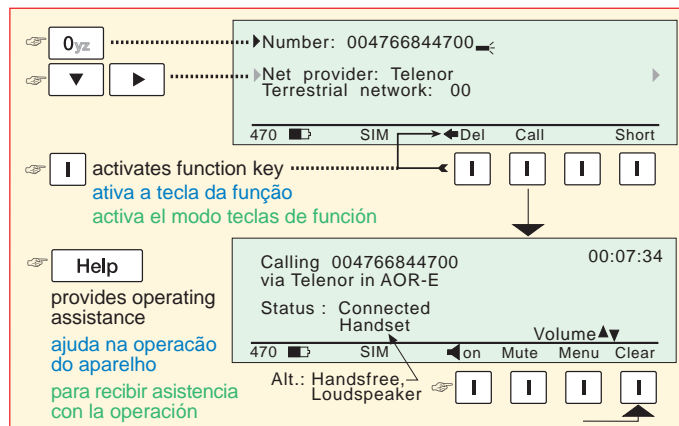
0yz

▼ ▶

Number: 004766844700

Net provider: Telenor
Terrestrial network: 00

470 SIM Del Call Short

I activates function key
ativa a tecla da função
activa el modo teclas de función

I I I I

Help
provides operating assistance
ajuda na operação do aparelho
para recibir asistencia con la operación

Calling 004766844700 00:07:34
via Telenor in AOR-E

Status : Connected
Handset

Volume▲▼

470 SIM on Mute Menu Clear

Alt.: Handsfree, Loudspeaker

I I I I